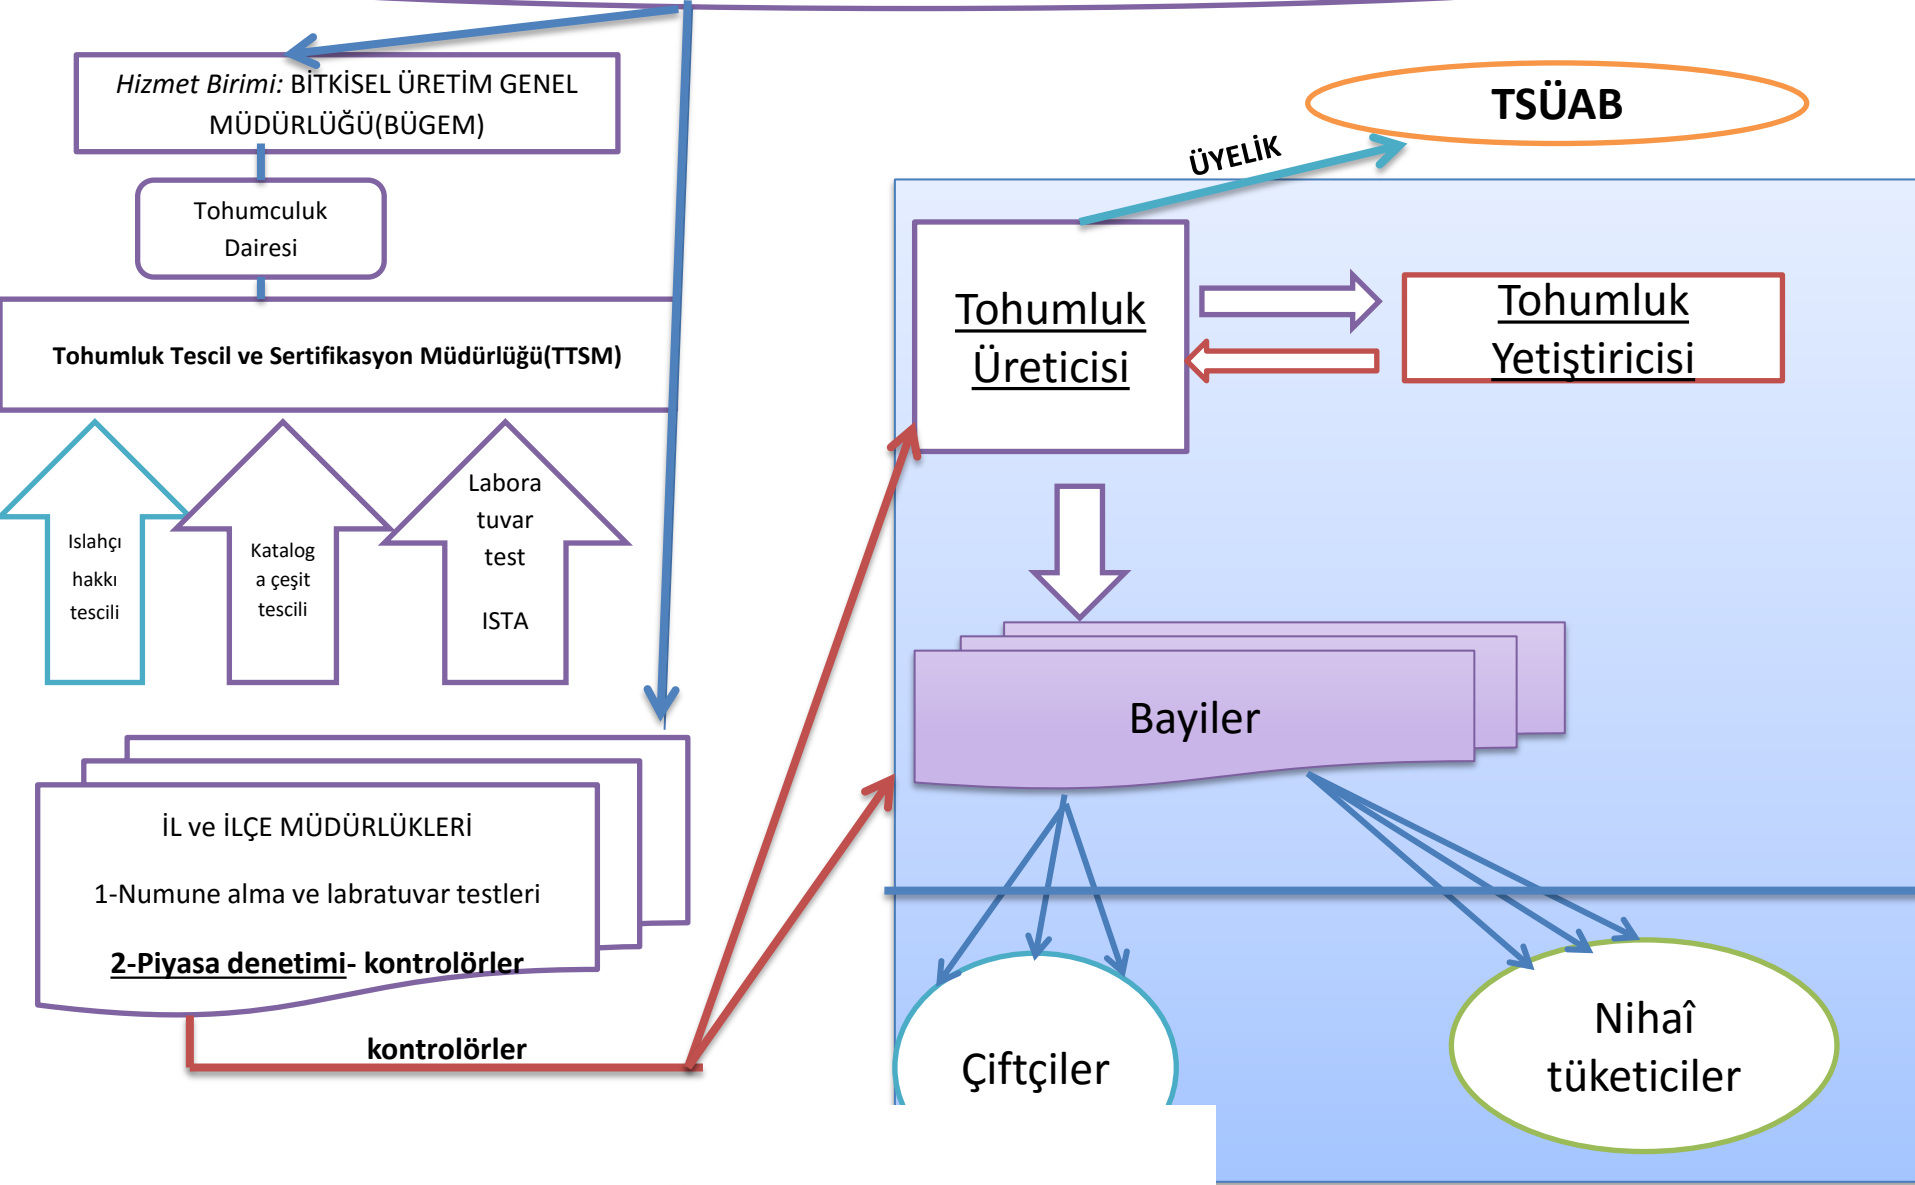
Hizmet Birimi: BİTKİSEL ÜRETİM GENEL MÜDÜRLÜĞÜ(BÜGEM)

Tohumculuk Dairesi

Tohumluk Tescil ve Sertifikasyon Müdürlüğü(TTSM)

Islahçı hakkı tescili

Katalog a çeşit tescili

Labora tuvar test

ISTA

İL ve İLÇE MÜDÜRLÜKLERİ

1-Numune alma ve labratuvar testleri

2-Piyasa denetimi- kontrolörler

kontrolörler

TSÜAB

ÜYELİK

Tohumluk Üreticisi

Tohumluk Yetiştiricisi

Bayiler

Çiftçiler

Nihaî tüketiciler